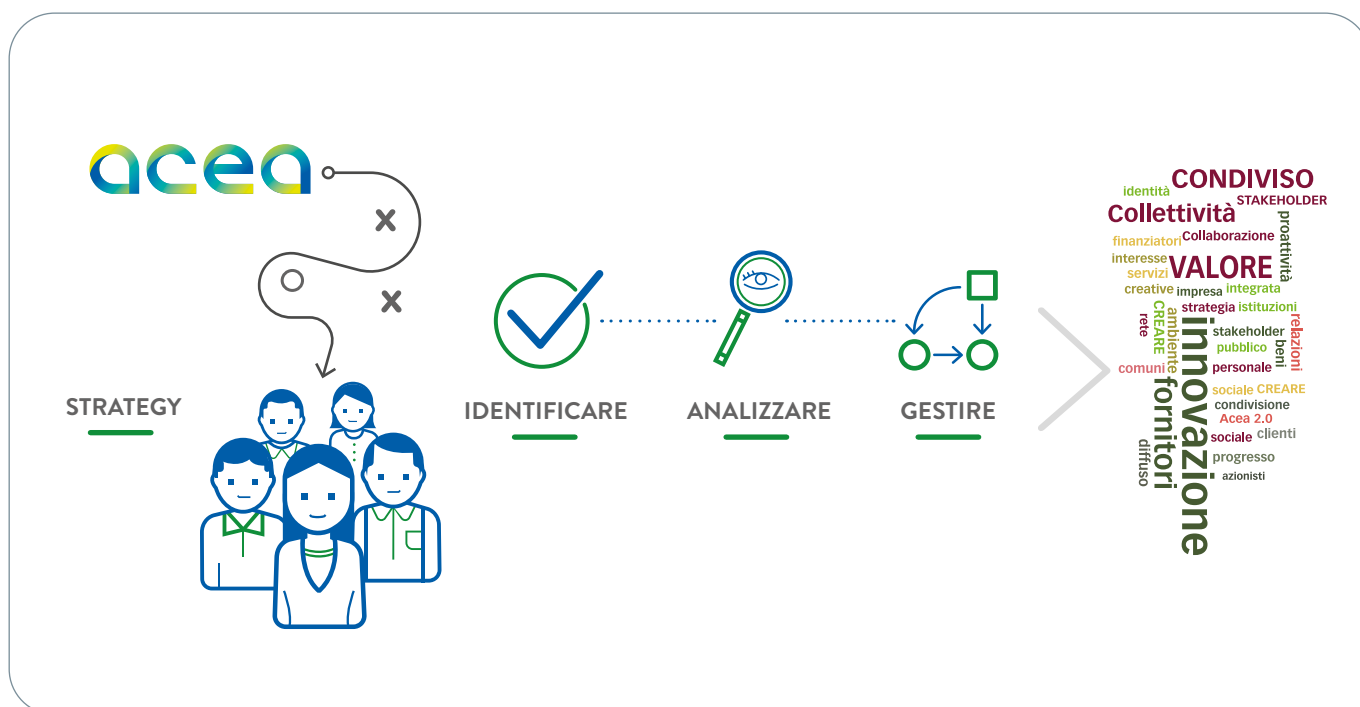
acea

STRATEGY

IDENTIFICARE

ANALIZZARE

GESTIRE

identità CONDIVISO
STAKEHOLDER
Collettività
finanziatori Collaborazione proattività
interesse
servizi VALORE
creative impresa integrata
strategia istituzioni
rete CREARE ambiente innovazione stakeholder pubblico beni relazioni
comuni fornitori personale
sociale CREARE
condivisione
Acea 2.0
diffuso sociale clienti
progresso
azionisti